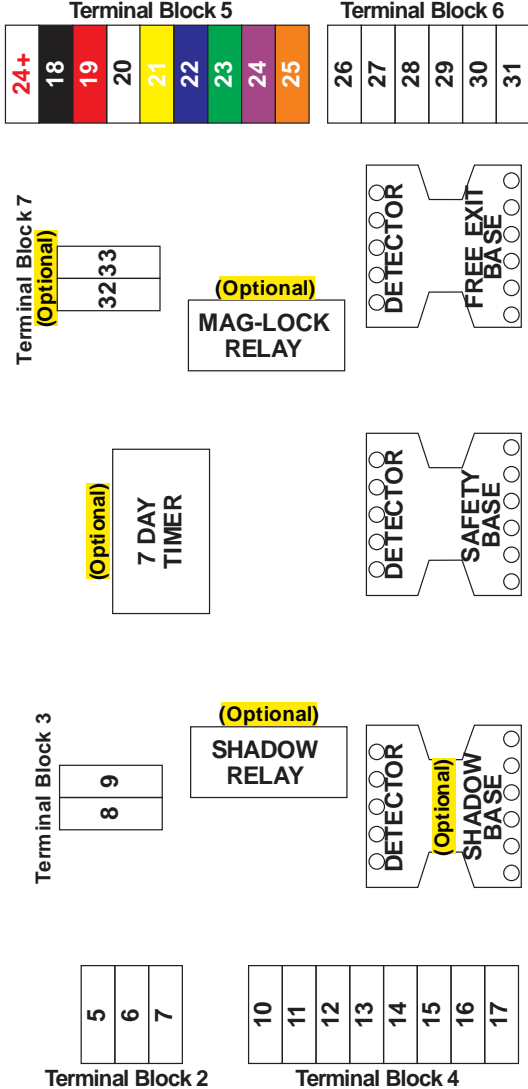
Terminal Block 5

| 24+ | 18 | 19 | 20 | 21 | 22 | 23 | 24 | 25 |
|---|---|---|---|---|---|---|---|---|

Terminal Block 6

| 26 | 27 | 28 | 29 | 30 | 31 |
|---|---|---|---|---|---|

Terminal Block 7
(Optional)

| 32 | 33 |
|---|---|

(Optional)
MAG-LOCK RELAY

DETECTOR
FREE EXIT BASE

(Optional)
7 DAY TIMER

DETECTOR
SAFETY BASE

Terminal Block 3

| 8 | 9 |
|---|---|

(Optional)
SHADOW RELAY

DETECTOR
(Optional)
SHADOW BASE

| 5 | 6 | 7 |
|---|---|---|

Terminal Block 2

| 10 | 11 | 12 | 13 | 14 | 15 | 16 | 17 |
|---|---|---|---|---|---|---|---|

Terminal Block 4